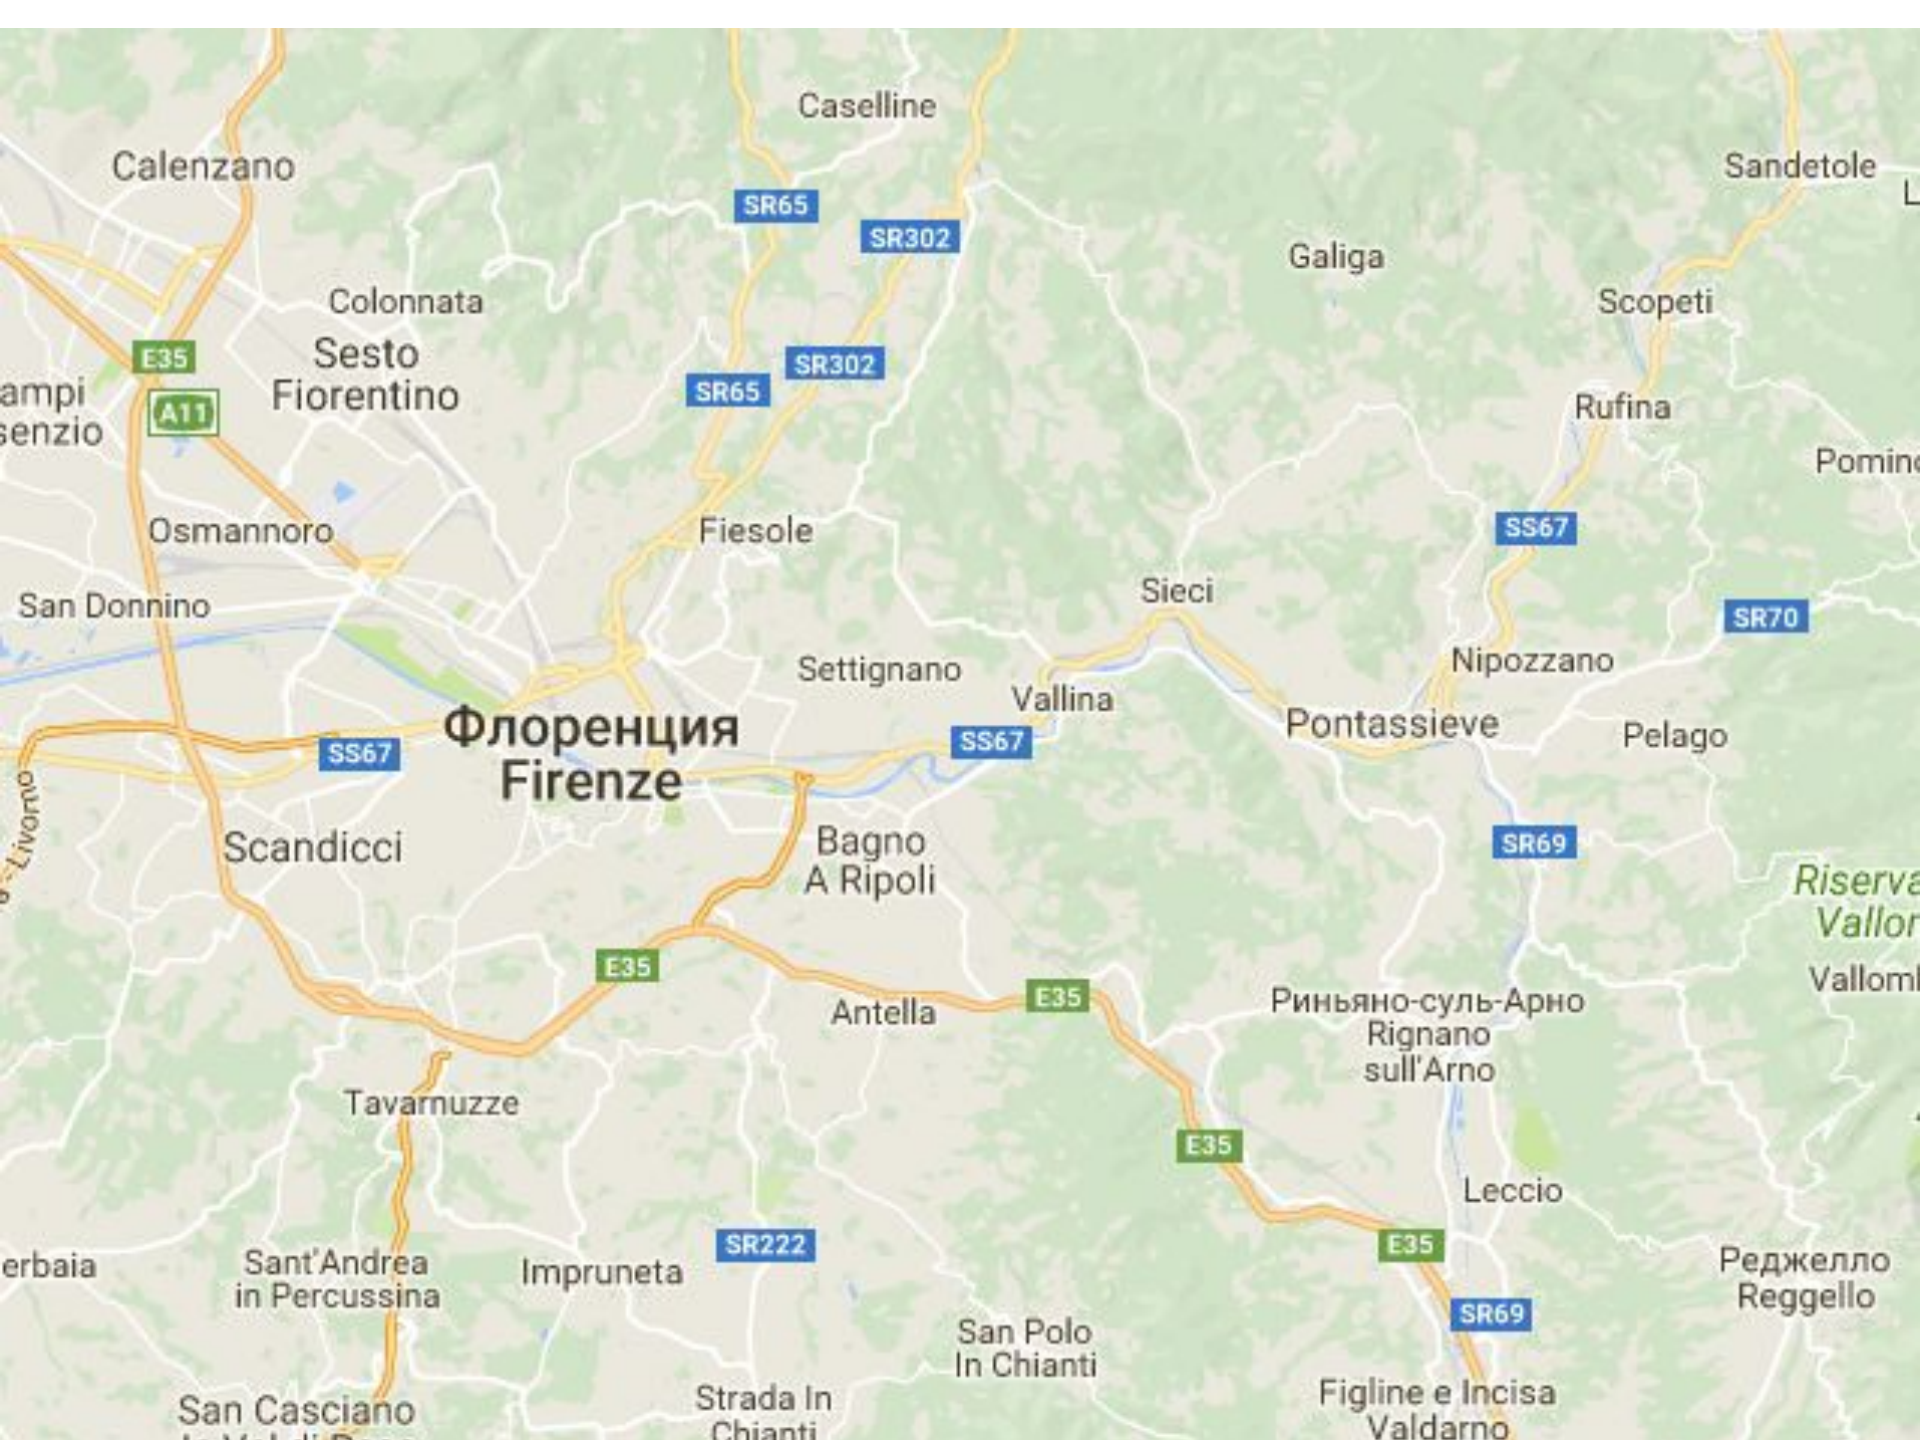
Caselline
Calenzano
Sandetole
SR65
SR302
Galiga
Colonnata
Scopeti
Sesto Fiorentino
SR302
ampi
senzio
E35
A11
SR65
Rufina
Pomino
Osmannoro
Fiesole
SS67
San Donnino
Sieci
SR70
Settignano
Nipozzano
Vallina
Флоренция
Firenze
SS67
SS67
Pontassieve
Pelago
Livorno
Scandicci
Bagno A Ripoli
SR69
Riserva
Vallon
E35
Vallom
E35
Antella
Риньяно-суль-Арно
Rignano sull'Arno
Tavarnuzze
E35
Leccio
erbaia
Sant'Andrea in Percussina
Impruneta
SR222
E35
Реджелло
Reggello
SR69
San Polo In Chianti
San Casciano
Strada In Chianti
Figline e Incisa Valdarno